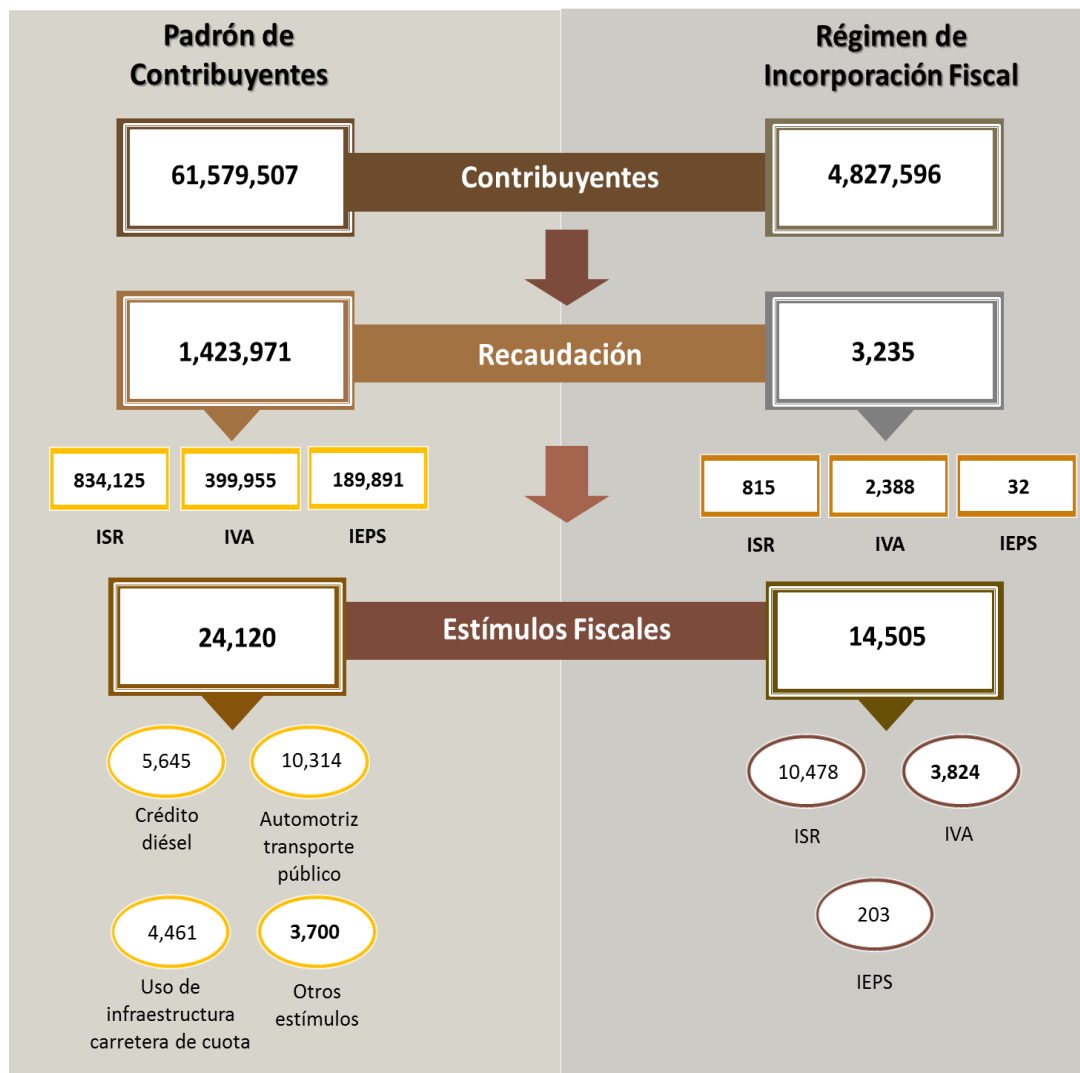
Padrón de Contribuyentes

Régimen de Incorporación Fiscal

61,579,507

Contribuyentes

4,827,596

1,423,971

Recaudación

3,235

834,125
ISR

399,955
IVA

189,891
IEPS

815
ISR

2,388
IVA

32
IEPS

24,120

Estímulos Fiscales

14,505

5,645
Crédito diésel

10,314
Automotriz transporte público

4,461
Uso de infraestructura carretera de cuota

3,700
Otros estímulos

10,478
ISR

3,824
IVA

203
IEPS